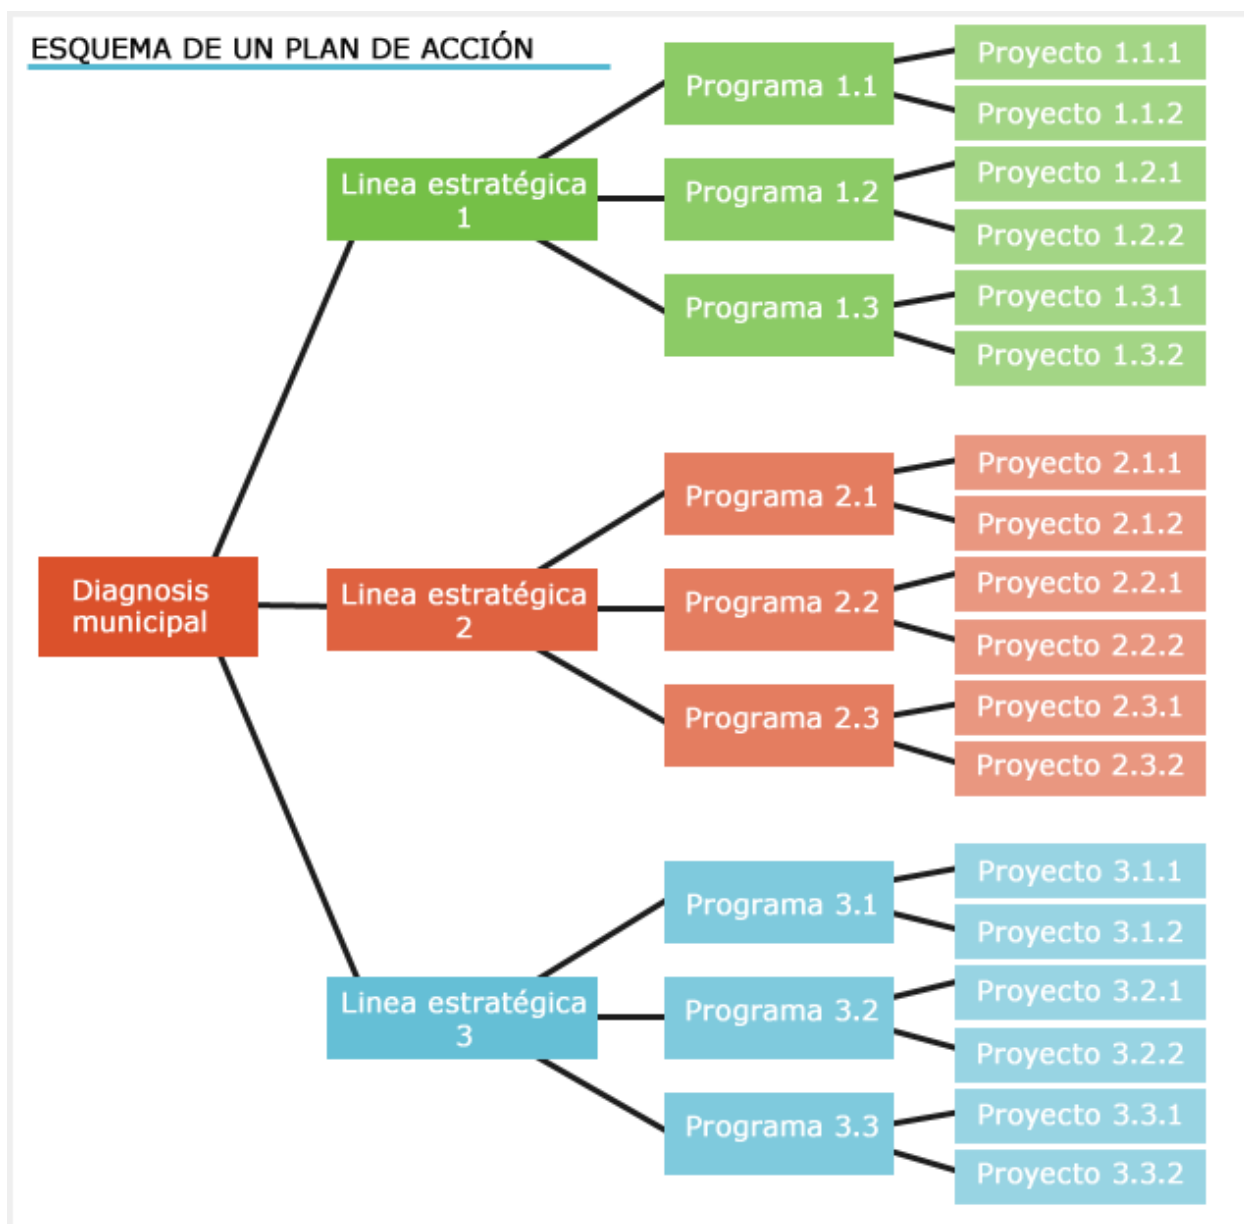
ESQUEMA DE UN PLAN DE ACCIÓN

Diagnosis municipal

Linea estratégica 1

Programa 1.1
Proyecto 1.1.1
Proyecto 1.1.2

Programa 1.2
Proyecto 1.2.1
Proyecto 1.2.2

Programa 1.3
Proyecto 1.3.1
Proyecto 1.3.2

Linea estratégica 2

Programa 2.1
Proyecto 2.1.1
Proyecto 2.1.2

Programa 2.2
Proyecto 2.2.1
Proyecto 2.2.2

Programa 2.3
Proyecto 2.3.1
Proyecto 2.3.2

Linea estratégica 3

Programa 3.1
Proyecto 3.1.1
Proyecto 3.1.2

Programa 3.2
Proyecto 3.2.1
Proyecto 3.2.2

Programa 3.3
Proyecto 3.3.1
Proyecto 3.3.2